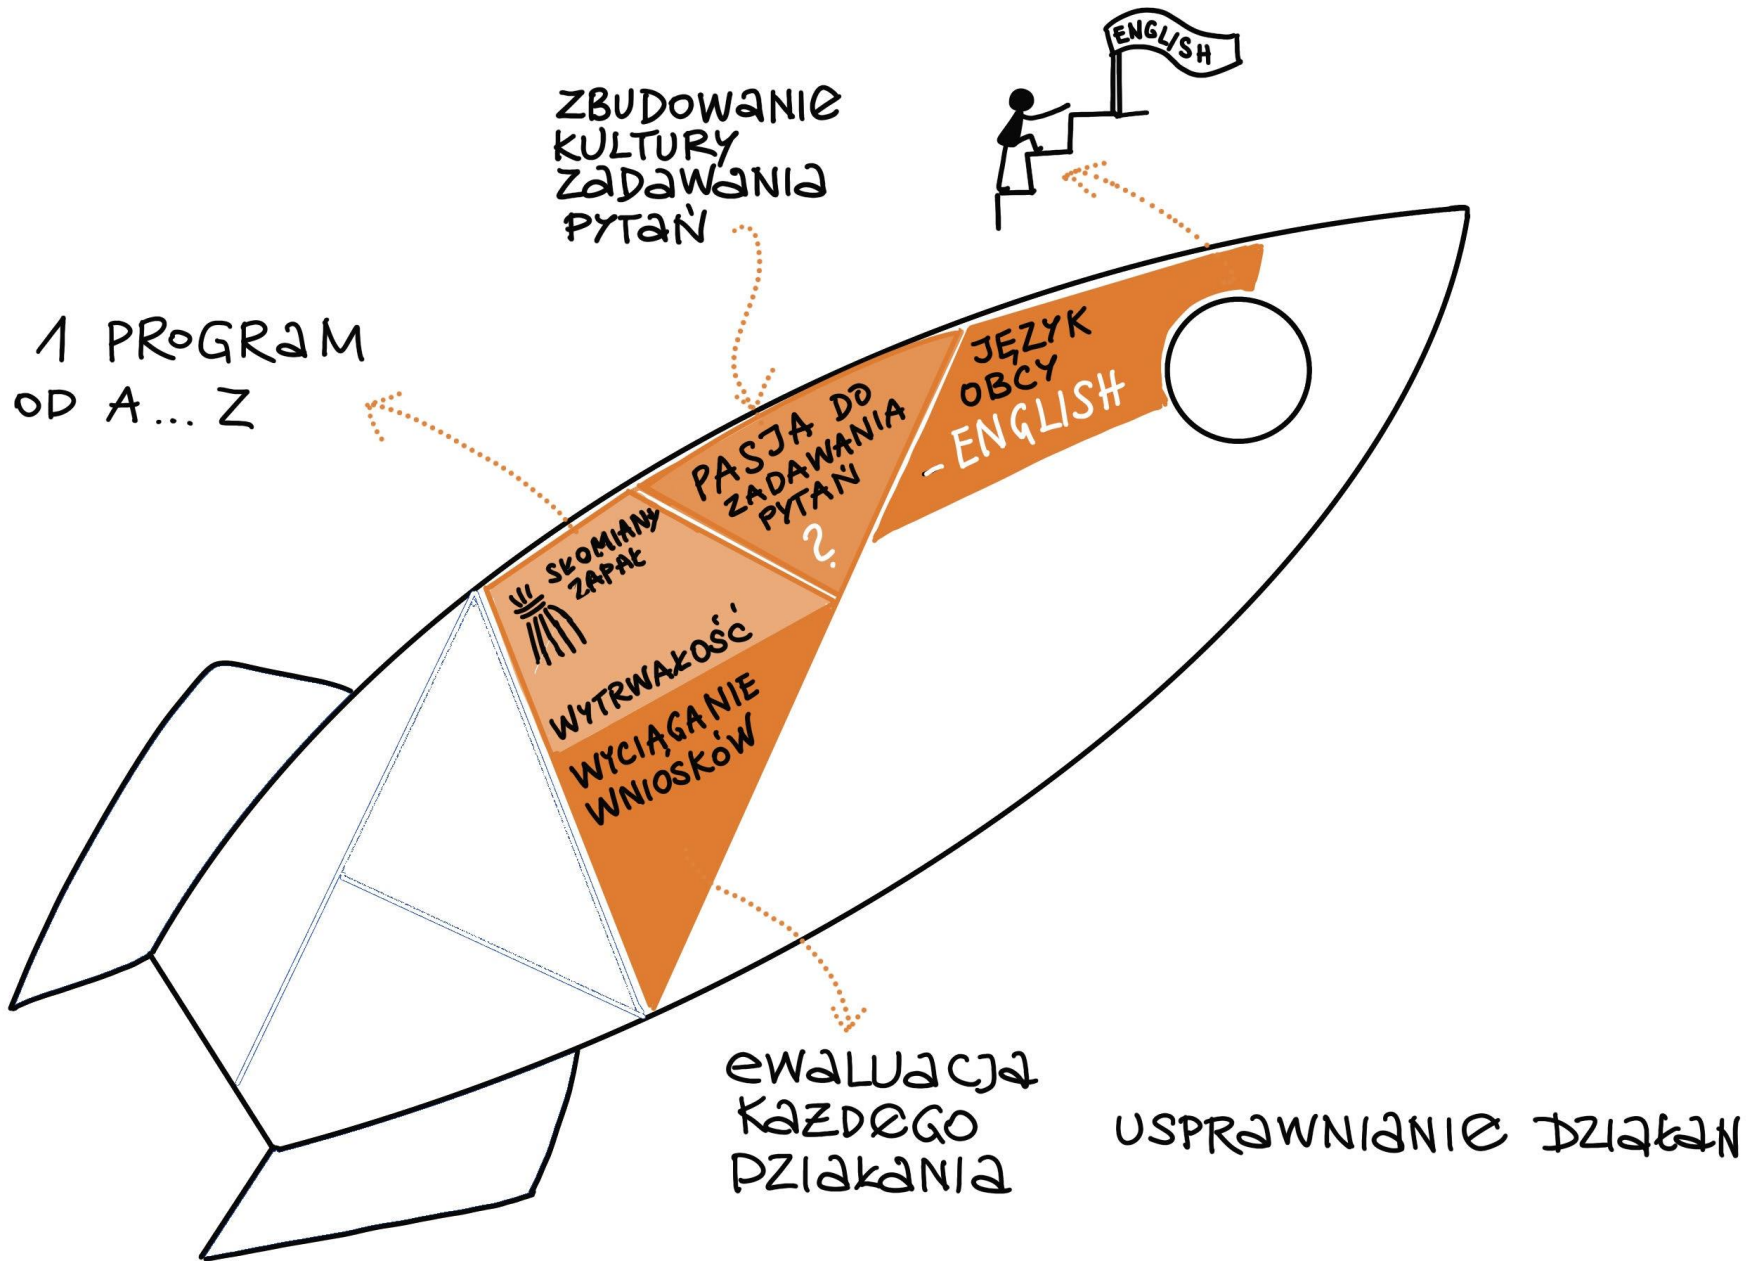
ENGLISH

ZBUDOWANIE KULTURY ZADAWANIA PYTAŃ

1 PROGRAM OD A... Z

JĘZYK OBCY - ENGLISH

PASJA DO ZADAWANIA PYTAŃ ?

SŁOMIANY ZAPAŁ

WYTRWAŁOŚĆ

WYCIĄGANIE WNIOSKÓW

EWALUACJA KAZDEGO DZIAŁANIA

USPRAWNIANIE DZIAŁAŃ